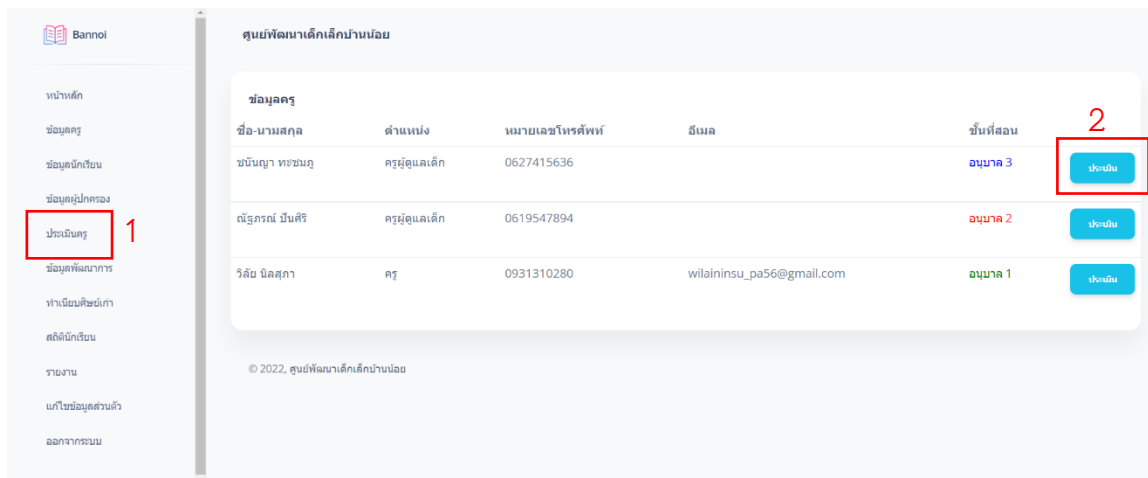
Bannoi

หน้าหลัก
ข้อมูลครู
ข้อมูลนักเรียน
ข้อมูลผู้ปกครอง
ประเมินครู
1
ข้อมูลพัฒนาการ
ทำเนียบศิษย์เก่า
สถิตินักเรียน
รายงาน
แก้ไขข้อมูลส่วนตัว
ออกจากระบบ

ศูนย์พัฒนาเด็กเล็กบ้านน้อย

ข้อมูลครู

| ชื่อ-นามสกุล | ตำแหน่ง | หมายเลขโทรศัพท์ | อีเมล | ชั้นที่สอน | |
|---|---|---|---|---|---|
| ชนัญญา ทะชมภู | ครูผู้ดูแลเด็ก | 0627415636 | | อนุบาล 3 | ประเมิน |
| ณัฐภรณ์ ปันศิริ | ครูผู้ดูแลเด็ก | 0619547894 | | อนุบาล 2 | ประเมิน |
| วิลัย นิลสุภา | ครู | 0931310280 | wilaininsu_pa56@gmail.com | อนุบาล 1 | ประเมิน |

2

© 2022, ศูนย์พัฒนาเด็กเล็กบ้านน้อย